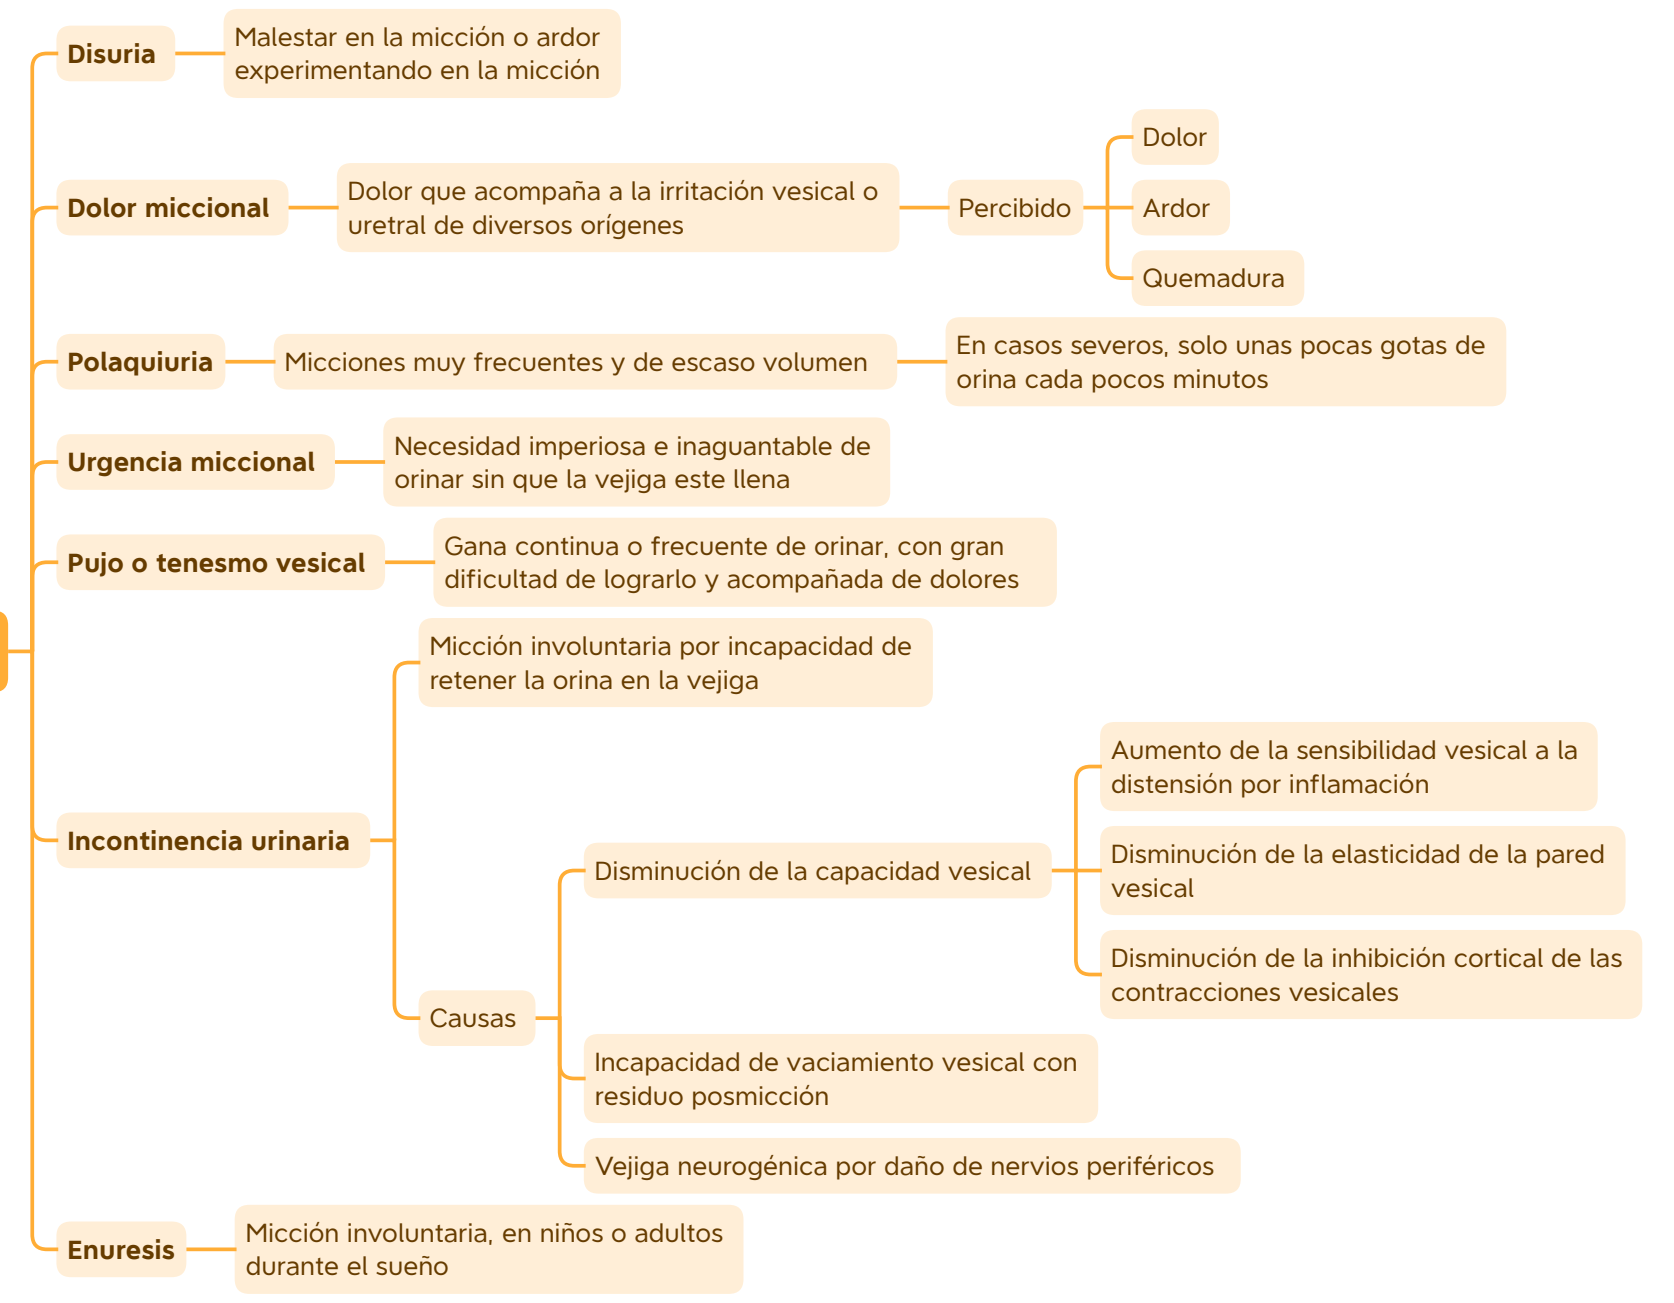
Disuria

Malestar en la micción o ardor experimentando en la micción

Dolor miccional

Dolor que acompaña a la irritación vesical o uretral de diversos orígenes

Percibido

Dolor

Ardor

Quemadura

Polaquiuria

Micciones muy frecuentes y de escaso volumen

En casos severos, solo unas pocas gotas de orina cada pocos minutos

Urgencia miccional

Necesidad imperiosa e inaguantable de orinar sin que la vejiga este llena

Pujo o tenesmo vesical

Gana continua o frecuente de orinar, con gran dificultad de lograrlo y acompañada de dolores

Incontinencia urinaria

Micción involuntaria por incapacidad de retener la orina en la vejiga

Causas

Disminución de la capacidad vesical

Aumento de la sensibilidad vesical a la distensión por inflamación

Disminución de la elasticidad de la pared vesical

Disminución de la inhibición cortical de las contracciones vesicales

Incapacidad de vaciamiento vesical con residuo posmicción

Vejiga neurogénica por daño de nervios periféricos

Enuresis

Micción involuntaria, en niños o adultos durante el sueño